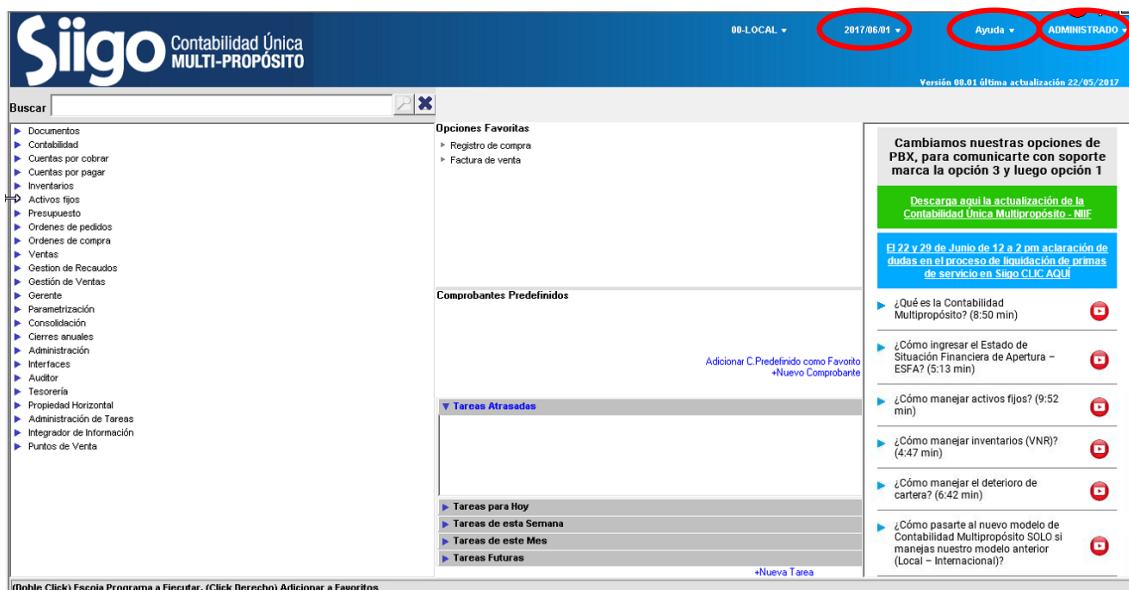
Siigo Contabilidad Única MULTI-PROPÓSITO

00-LOCAL ▾ 2017/06/01 ▾ Ayuda ▾ ADMINISTRADO

Versión 08.01 última actualización 22/05/2017

Buscar

Documentos
Contabilidad
Cuentas por cobrar
Cuentas por pagar
Inventarios
Activos fijos
Presupuesto
Ordenes de pedidos
Ordenes de compra
Ventas
Gestion de Recaudos
Gestión de Ventas
Gerente
Parametrización
Consolidación
Cierres anuales
Administración
Interfaces
Auditor
Tesorería
Propiedad Horizontal
Administración de Tareas
Integrador de Información
Puntos de Venta

Opciones Favoritas
Registro de compra
Factura de venta

Comprobantes Predefinidos

Adicionar C.Predefinido como Favorito
+Nuevo Comprobante

▼ Tareas Atrasadas

▶ Tareas para Hoy
▶ Tareas de esta Semana
▶ Tareas de este Mes
▶ Tareas Futuras

+Nueva Tarea

Cambiamos nuestras opciones de PBX, para comunicarte con soporte marca la opción 3 y luego opción 1

Descarga aqui la actualización de la Contabilidad Única Multipropósito - NIIF

El 22 y 29 de Junio de 12 a 2 pm aclaración de dudas en el proceso de liquidación de primas de servicio en Siigo CLIC AQUÍ

¿Qué es la Contabilidad Multipropósito? (8:50 min)

¿Cómo ingresar el Estado de Situación Financiera de Apertura – ESFA? (5:13 min)

¿Cómo manejar activos fijos? (9:52 min)

¿Cómo manejar inventarios (VNR)? (4:47 min)

¿Cómo manejar el deterioro de cartera? (6:42 min)

¿Cómo pasarte al nuevo modelo de Contabilidad Multipropósito SOLO si manejas nuestro modelo anterior (Local – Internacional)?

(Doble Click) Escoja Programa a Ejecutar, (Click Derecho) Adicionar a Favoritos